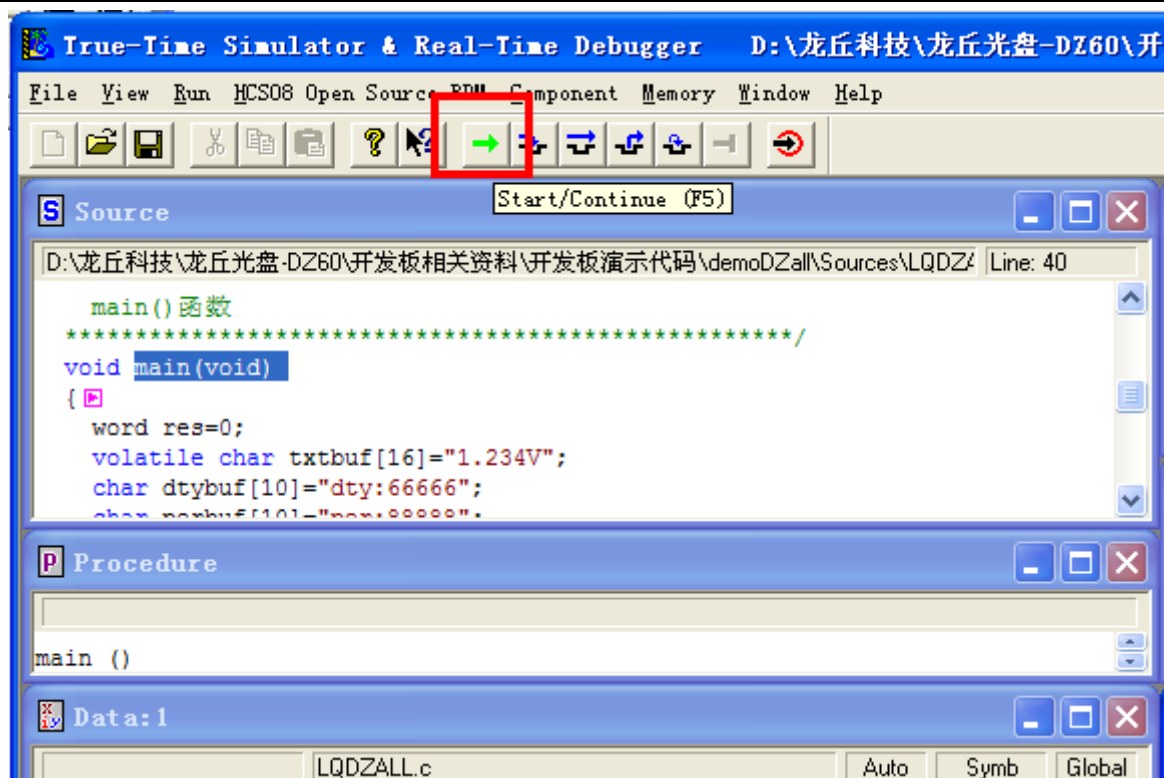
True-Time Simulator & Real-Time Debugger D:\龙丘科技\龙丘光盘-DZ60\开

File View Run HCS08 Open Source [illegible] Component Memory Window Help

Start/Continue (F5)

Source

D:\龙丘科技\龙丘光盘-DZ60\开发板相关资料\开发板演示代码\demoDZall\Sources\LQDZ/ Line: 40

main()函数
*************************************************/
void main(void)
{
word res=0;
volatile char txtbuf[16]="1.234V";
char dtybuf[10]="dty:66666";
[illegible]

Procedure

main ()

Data:1

LQDZALL.c Auto Symb Global